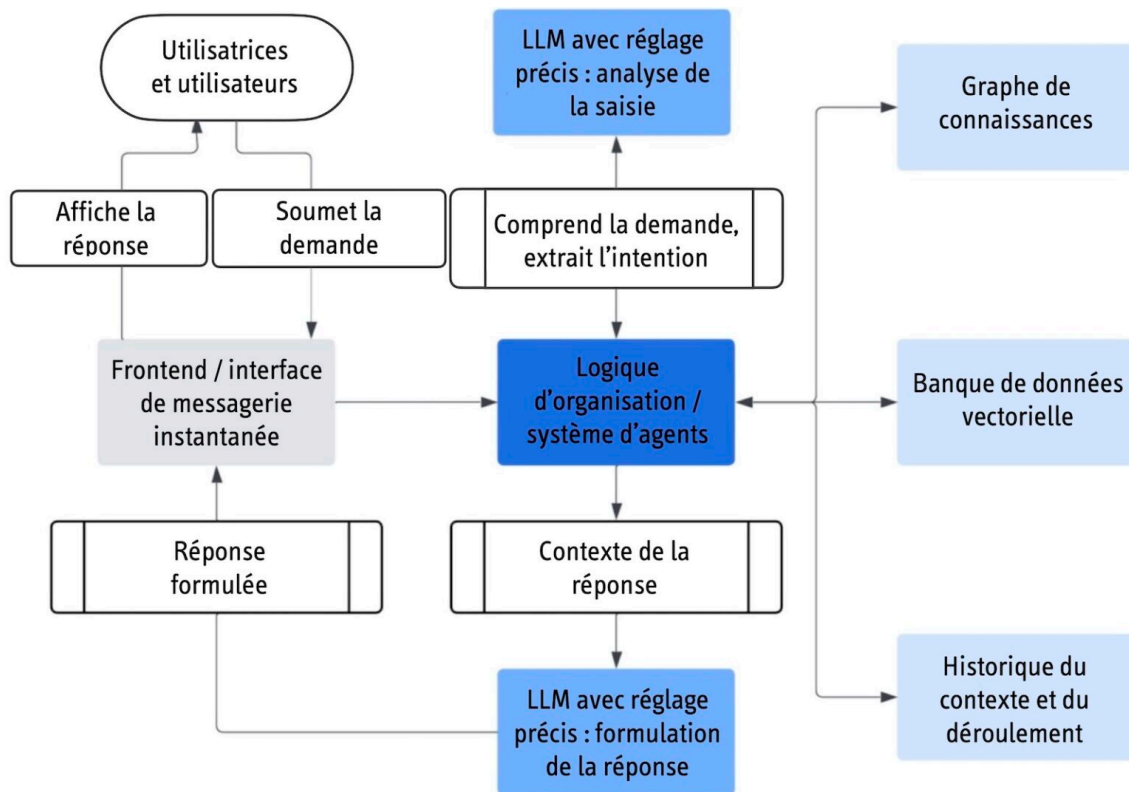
Utilisatrices et utilisateurs

LLM avec réglage précis : analyse de la saisie

Graphe de connaissances

Affiche la réponse

Soumet la demande

Comprend la demande, extrait l'intention

Frontend / interface de messagerie instantanée

Logique d'organisation / système d'agents

Banque de données vectorielle

Réponse formulée

Contexte de la réponse

LLM avec réglage précis : formulation de la réponse

Historique du contexte et du déroulement